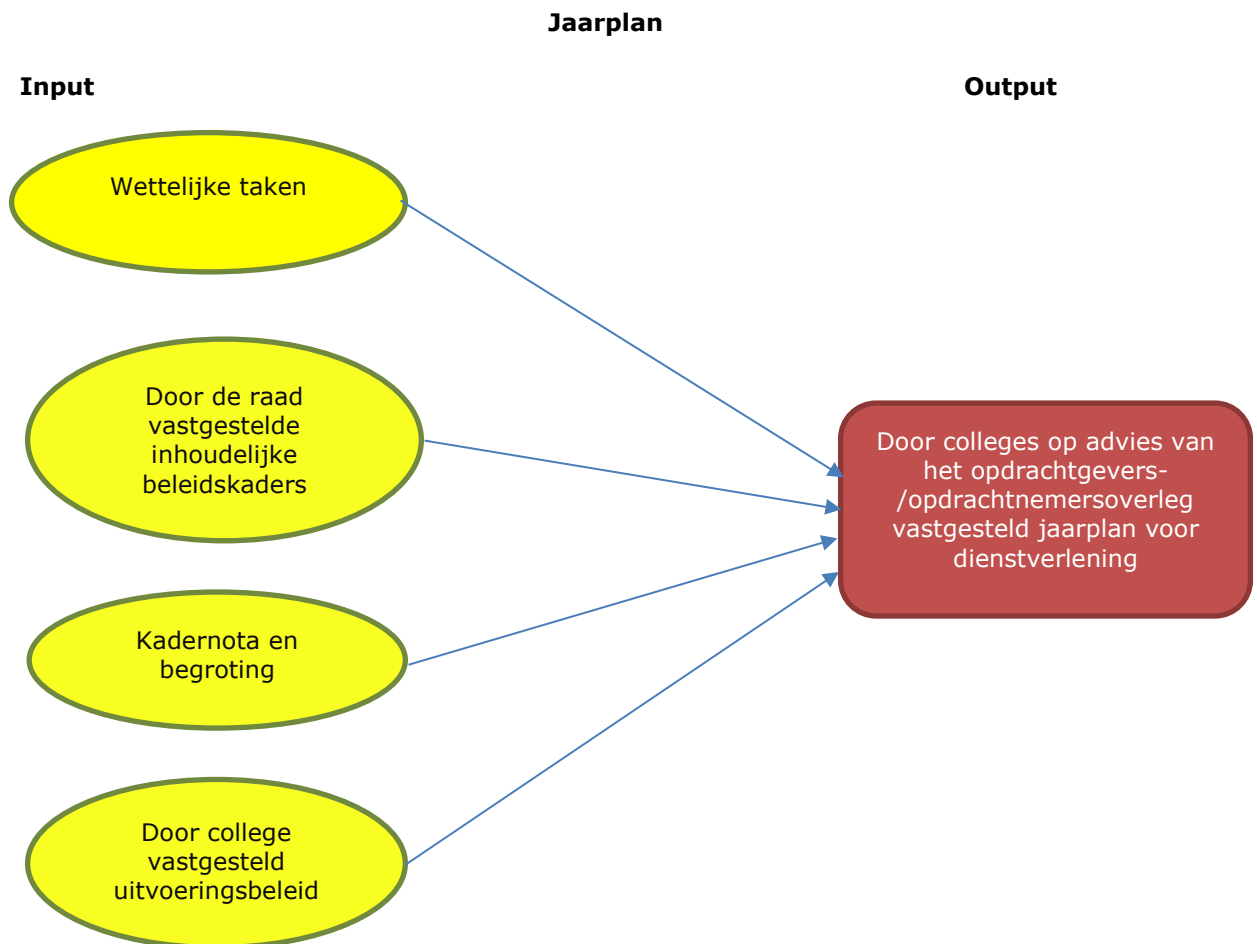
**Jaarplan**

**Input**

**Output**

Wettelijke taken

Door de raad vastgestelde inhoudelijke beleidskaders

Kadernota en begroting

Door college vastgesteld uitvoeringsbeleid

Door colleges op advies van het opdrachtgevers- /opdrachtnemersoverleg vastgesteld jaarplan voor dienstverlening